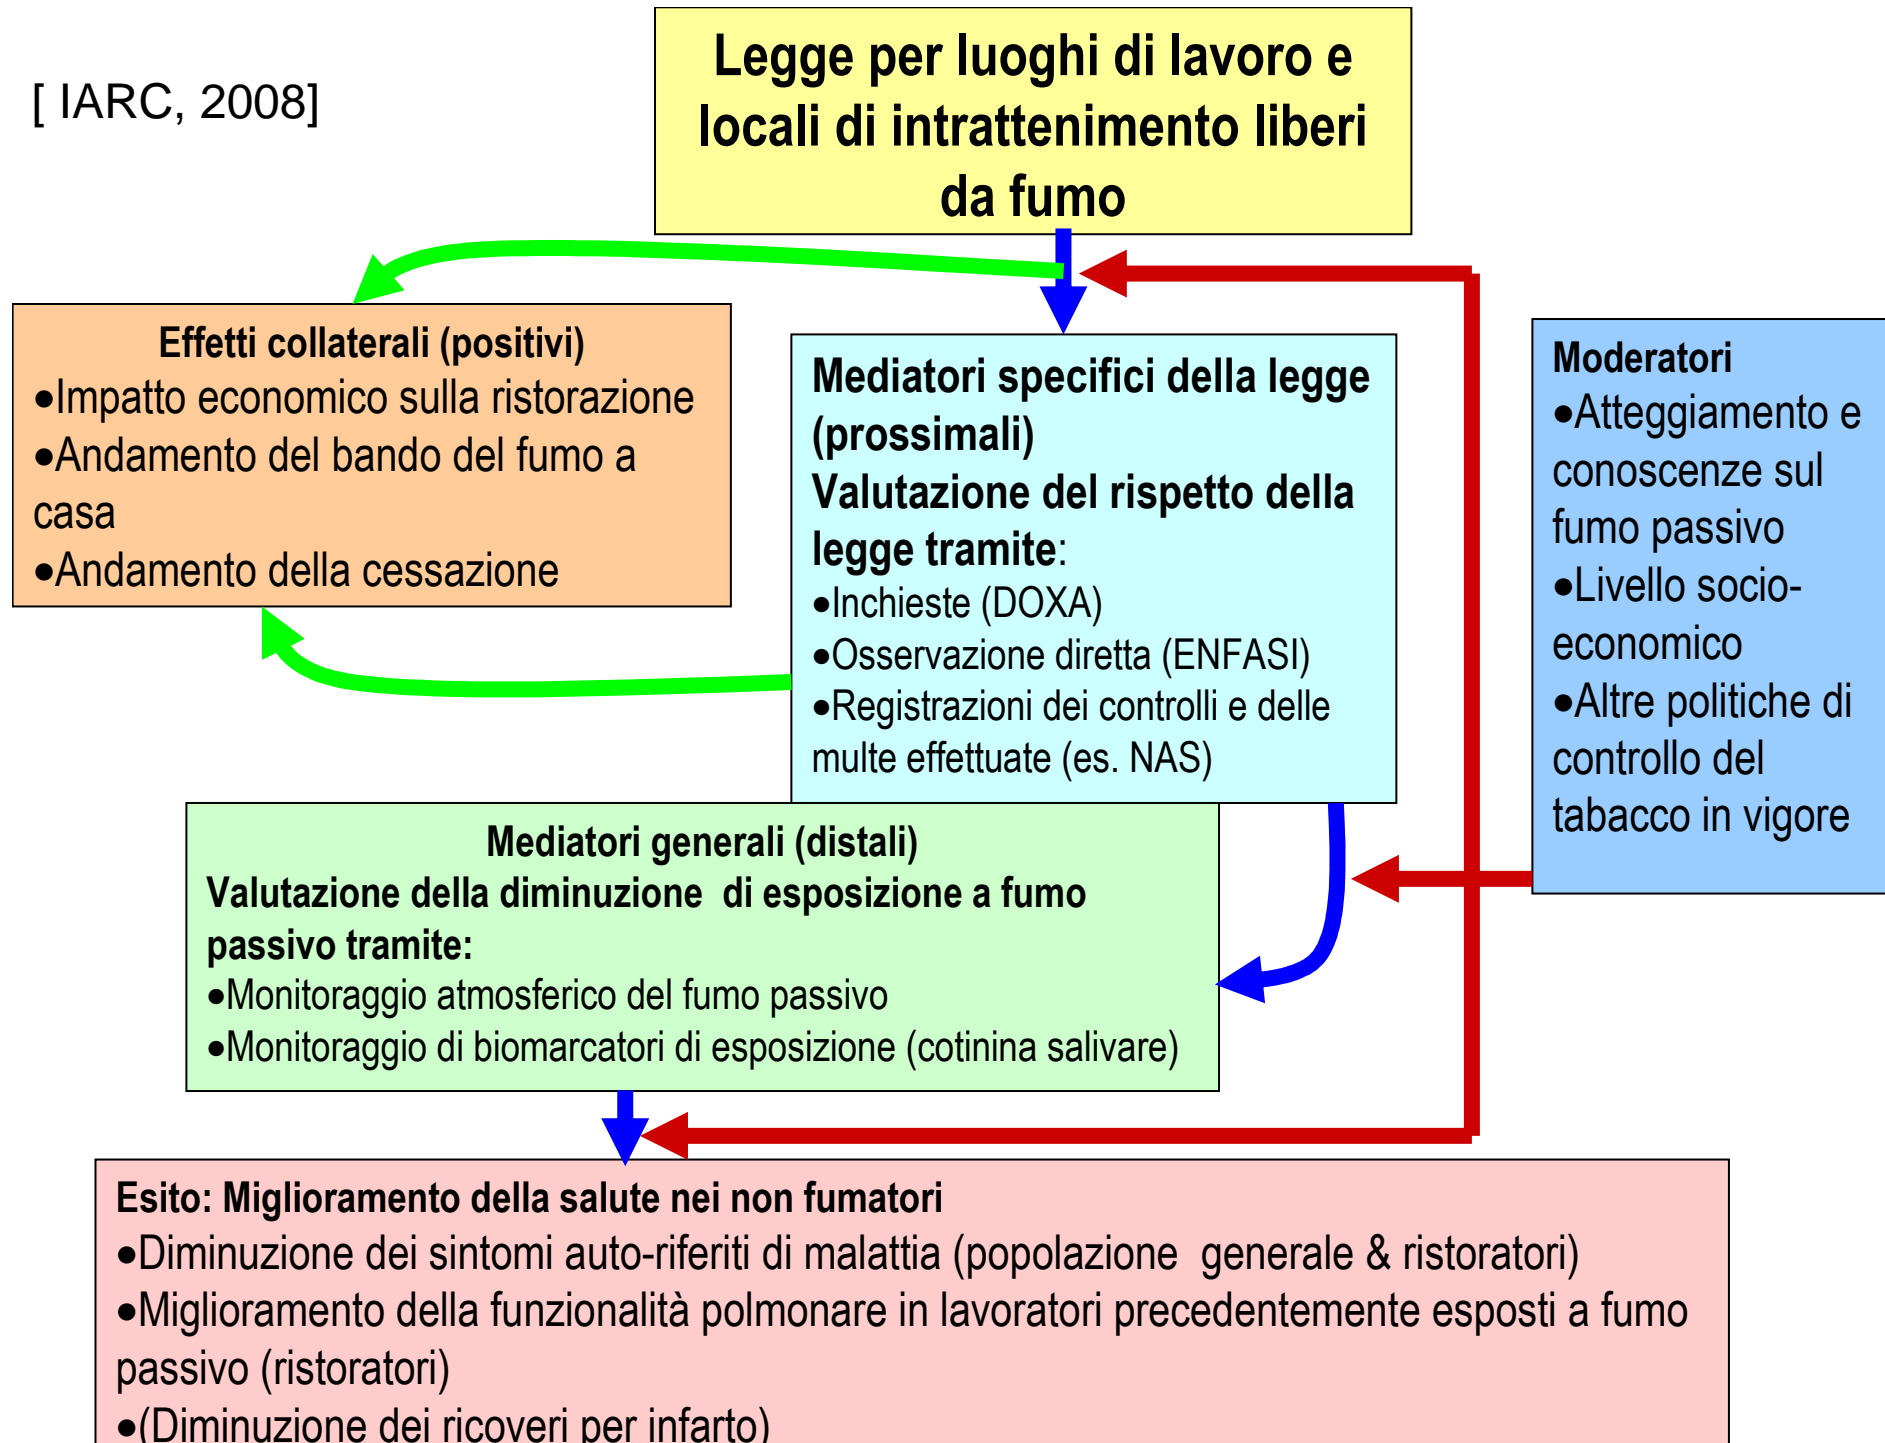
[ IARC, 2008]

Legge per luoghi di lavoro e locali di intrattenimento liberi da fumo

Effetti collaterali (positivi)
•Impatto economico sulla ristorazione
•Andamento del bando del fumo a casa
•Andamento della cessazione

Mediatori specifici della legge (prossimali)
Valutazione del rispetto della legge tramite:
•Inchieste (DOXA)
•Osservazione diretta (ENFASI)
•Registrazioni dei controlli e delle multe effettuate (es. NAS)

Moderatori
•Atteggiamento e conoscenze sul fumo passivo
•Livello socio-economico
•Altre politiche di controllo del tabacco in vigore

Mediatori generali (distali)
Valutazione della diminuzione di esposizione a fumo passivo tramite:
•Monitoraggio atmosferico del fumo passivo
•Monitoraggio di biomarcatori di esposizione (cotinina salivare)

Esito: Miglioramento della salute nei non fumatori
•Diminuzione dei sintomi auto-riferiti di malattia (popolazione generale & ristoratori)
•Miglioramento della funzionalità polmonare in lavoratori precedentemente esposti a fumo passivo (ristoratori)
•(Diminuzione dei ricoveri per infarto)